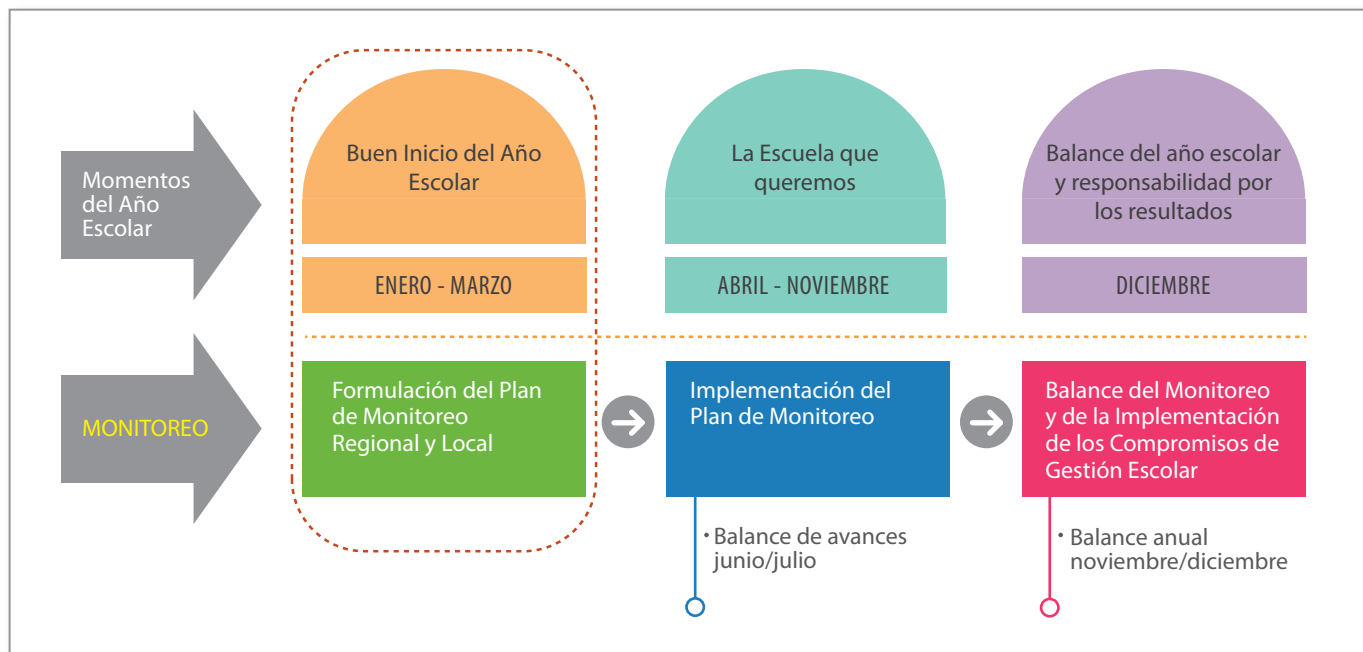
Momentos del Año Escolar

Buen Inicio del Año Escolar

ENERO - MARZO

La Escuela que queremos

ABRIL - NOVIEMBRE

Balance del año escolar y responsabilidad por los resultados

DICIEMBRE

MONITOREO

Formulación del Plan de Monitoreo Regional y Local

Implementación del Plan de Monitoreo

• Balance de avances junio/julio

Balance del Monitoreo y de la Implementación de los Compromisos de Gestión Escolar

• Balance anual noviembre/diciembre